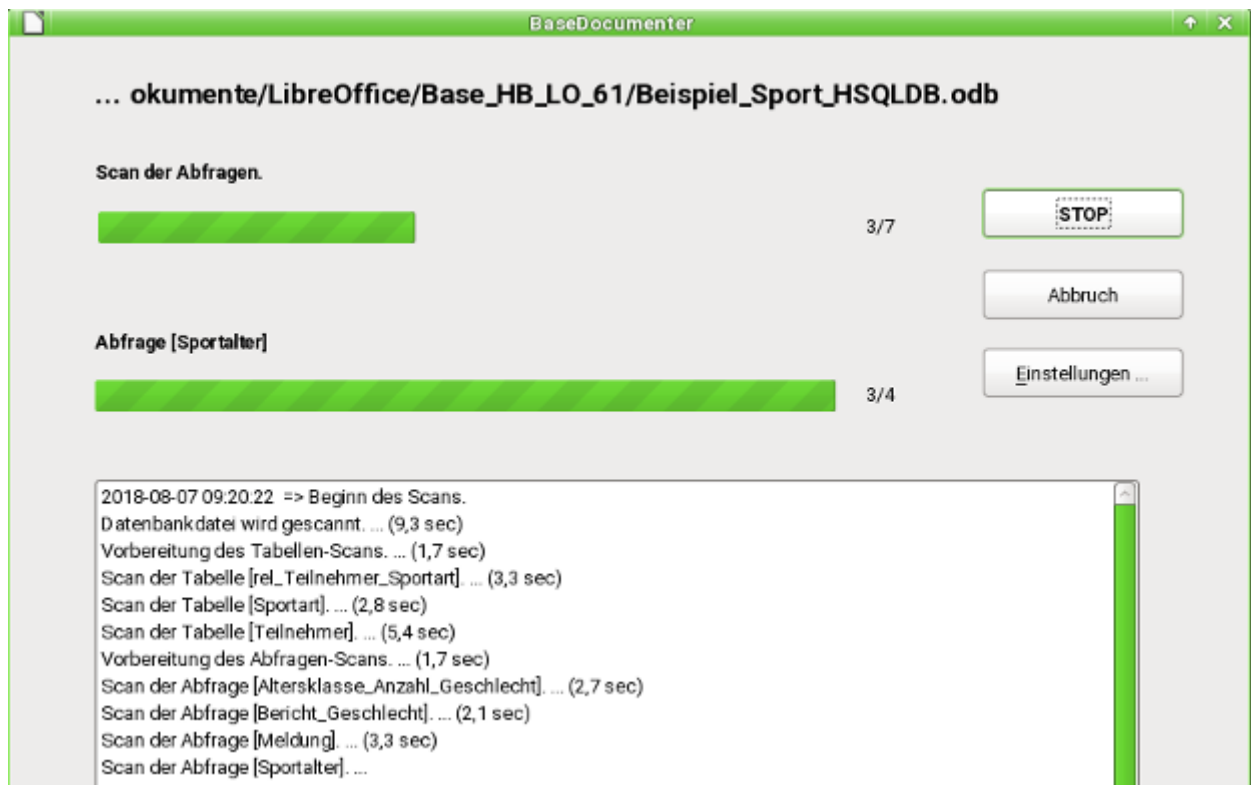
BaseDocumenter

... okumente/LibreOffice/Base_HB_LO_61/Beispiel_Sport_HSQLDB.odb

Scan der Abfragen.

3/7

STOP

Abbruch

Abfrage [Sportalter]

Einstellungen ...

3/4

2018-08-07 09:20.22 => Beginn des Scans.
Datenbankdatei wird gescannt. ... (9,3 sec)
Vorbereitung des Tabellen-Scans. ... (1,7 sec)
Scan der Tabelle [rel_Teilnehmer_Sportart]. ... (3,3 sec)
Scan der Tabelle [Sportart]. ... (2,8 sec)
Scan der Tabelle [Teilnehmer]. ... (5,4 sec)
Vorbereitung des Abfragen-Scans. ... (1,7 sec)
Scan der Abfrage [Altersklasse_Anzahl_Geschlecht]. ... (2,7 sec)
Scan der Abfrage [Bericht_Geschlecht]. ... (2,1 sec)
Scan der Abfrage [Meldung]. ... (3,3 sec)
Scan der Abfrage [Sportalter]. ...